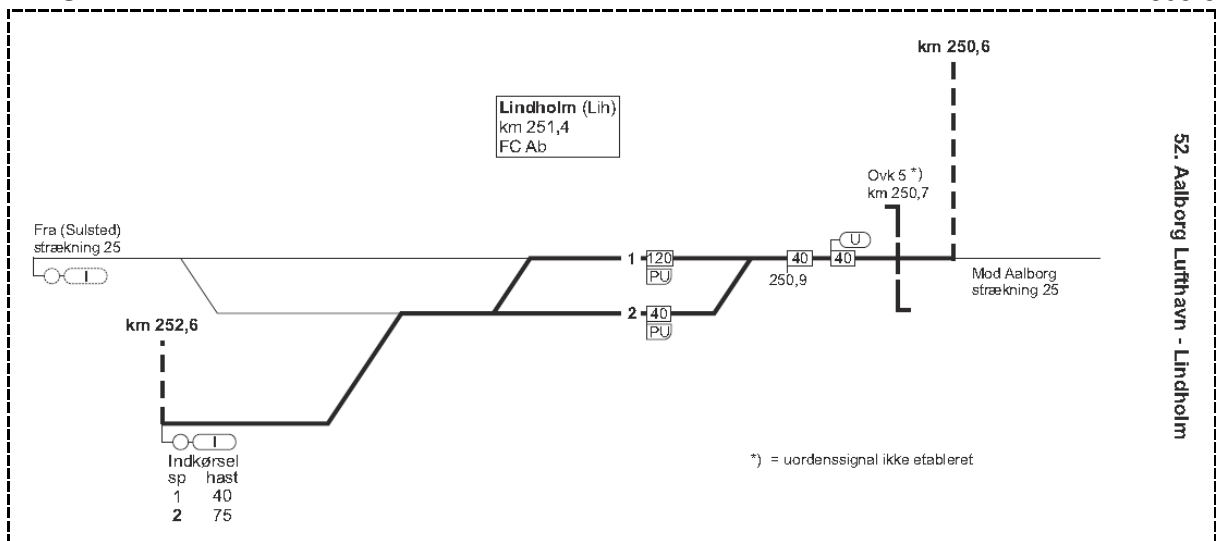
km 250,6

Lindholm (Lih)
km 251,4
FC Ab

52. Aalborg Lufthavn - Lindholm

Ovk 5 *)
km 250,7

Fra (Sulsted)
strækning 25

I

1 120
PU

40
250,9

U
40

Mod Aalborg
strækning 25

km 252,6

2 40
PU

I

Indkørsel

| sp | hast |
|---|---|
| 1 | 40 |
| 2 | 75 |

*) = uordenssignal ikke etableret